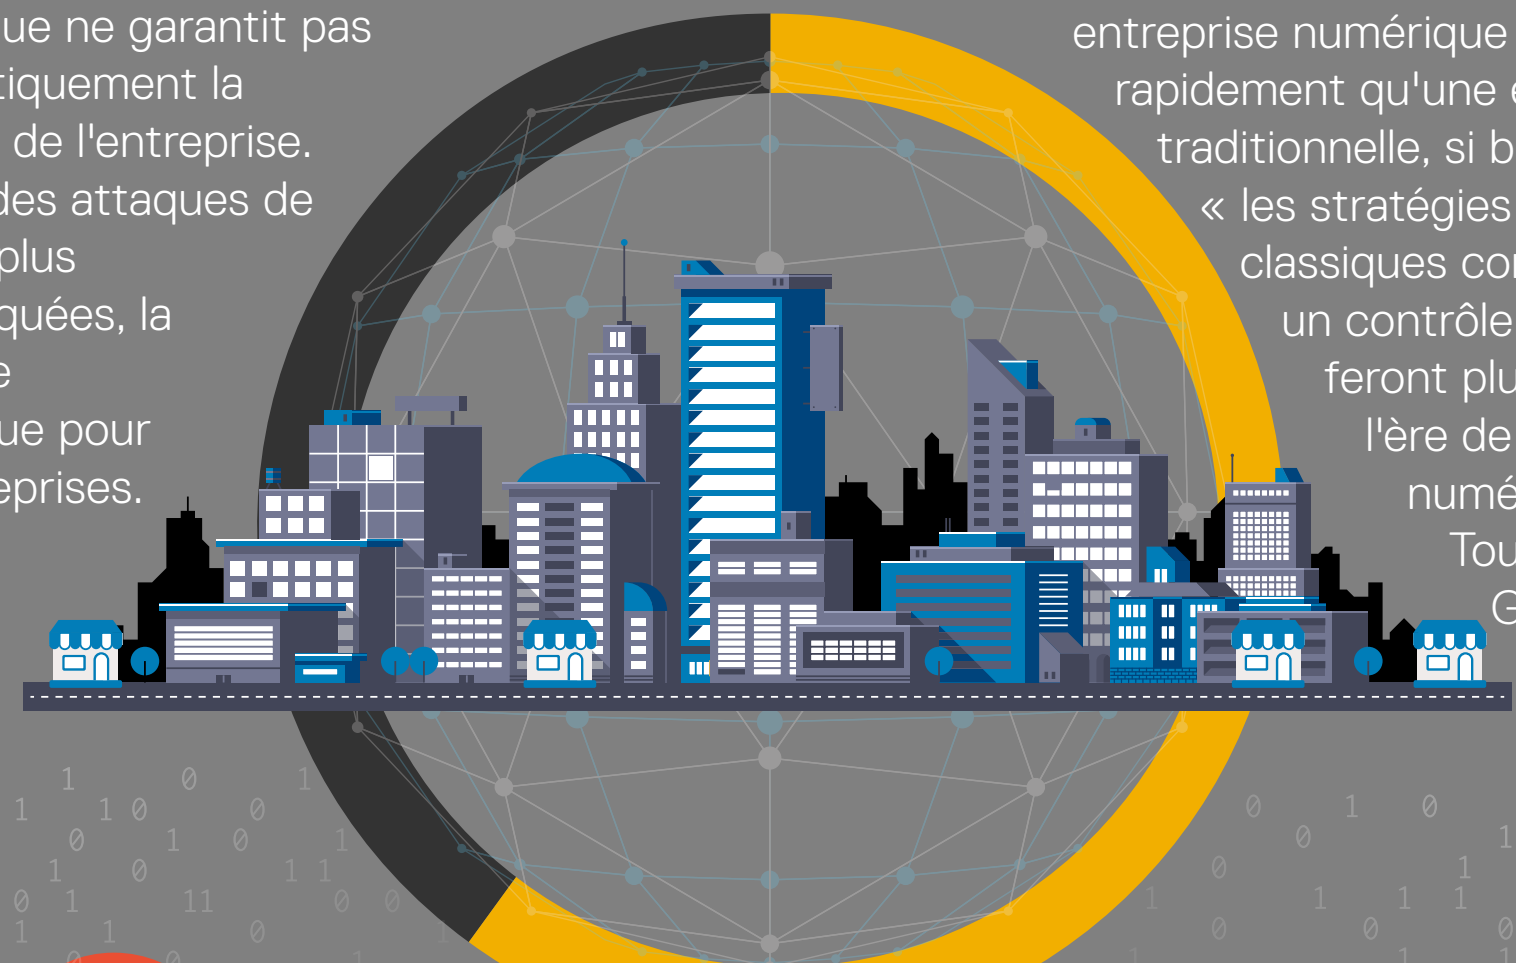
ue ne garantit pas tiquement la de l'entreprise. des attaques de plus quées, la e ue pour eprises.

entreprise numérique rapidement qu'une traditionnelle, si b « les stratégies classiques co un contrôle feront plu l'ère de numé Tou G

1 0 1 1 0 0 0 1 0 1 0 1 1 0 1 11 0 0 1 0 1 0 1 0 0 0 1 0 1 1 1 1 1 0 0 1 0 1 1 1 0